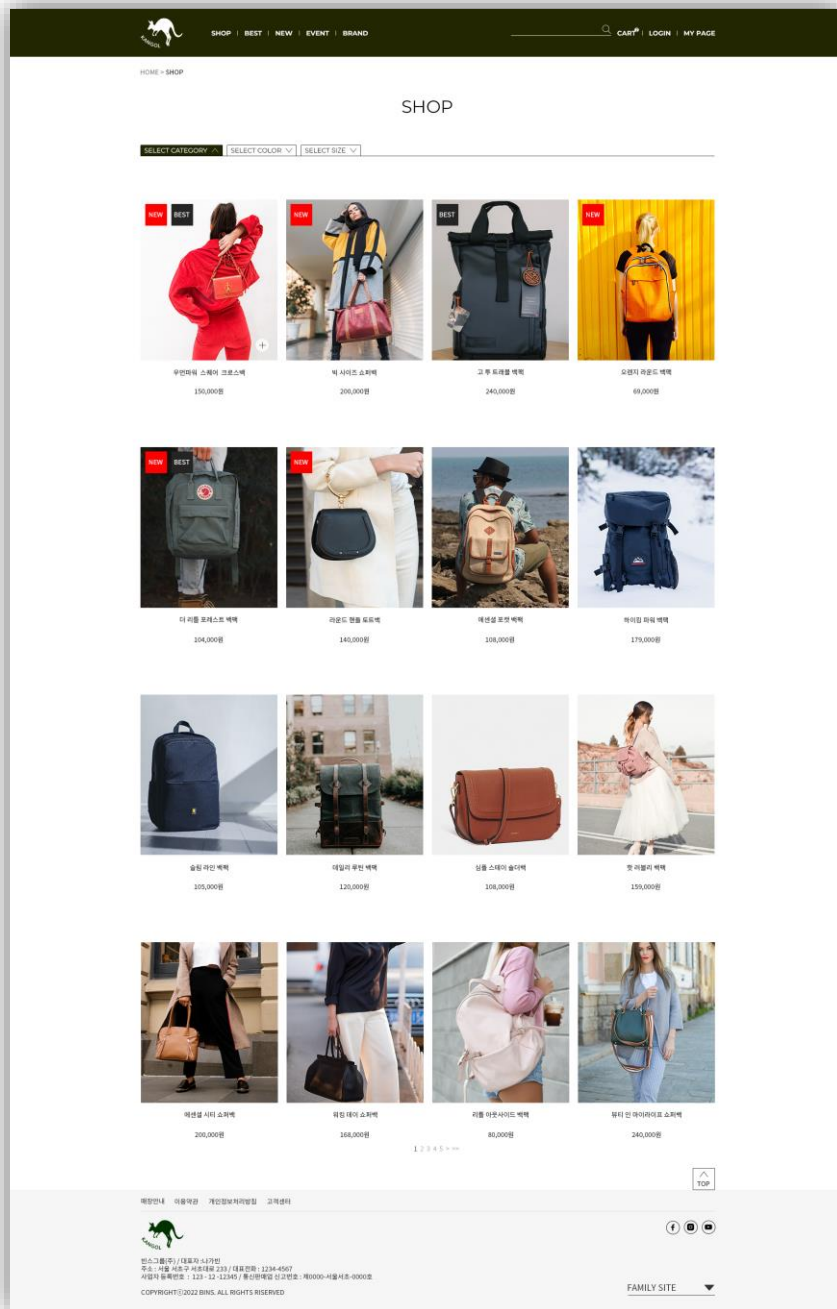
KANGOL

SHOP | BEST | NEW | EVENT | BRAND

CART | LOGIN | MY PAGE

HOME > SHOP

SHOP

SELECT CATEGORY SELECT COLOR SELECT SIZE

NEW BEST

우먼파워 스퀘어 크로스백

150,000원

NEW

빅 사이즈 쇼퍼백

200,000원

BEST

고 투 트래블 백팩

240,000원

NEW

오렌지 라운드 백팩

69,000원

NEW BEST

더 리틀 포레스트 백팩

104,000원

NEW

라운드 핸들 토트백

140,000원

에센셜 포켓 백팩

108,000원

하이킹 파워 백팩

179,000원

슬림 라인 백팩

105,000원

데일리 루틴 백팩

120,000원

심플 스데이 숄더백

108,000원

핫 러블리 백팩

159,000원

에센셜 시티 쇼퍼백

200,000원

워킹 데이 쇼퍼백

168,000원

리틀 아웃사이드 백팩

80,000원

뷰티 인 마이라이프 쇼퍼백

240,000원

1 2 3 4 5 > >>

TOP

매장안내 이용약관 개인정보처리방침 고객센터

KANGOL

빈스그룹(주) / 대표자 : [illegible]
주소 : 서울 서초구 서초대로 233 / 대표전화 : 1234-4567
사업자 등록번호 : 123 - 12 -12345 / 통신판매업 신고번호 : 제0000-서울서초-0000호

COPYRIGHTⓒ2022 BINS. ALL RIGHTS RISERVED

FAMILY SITE